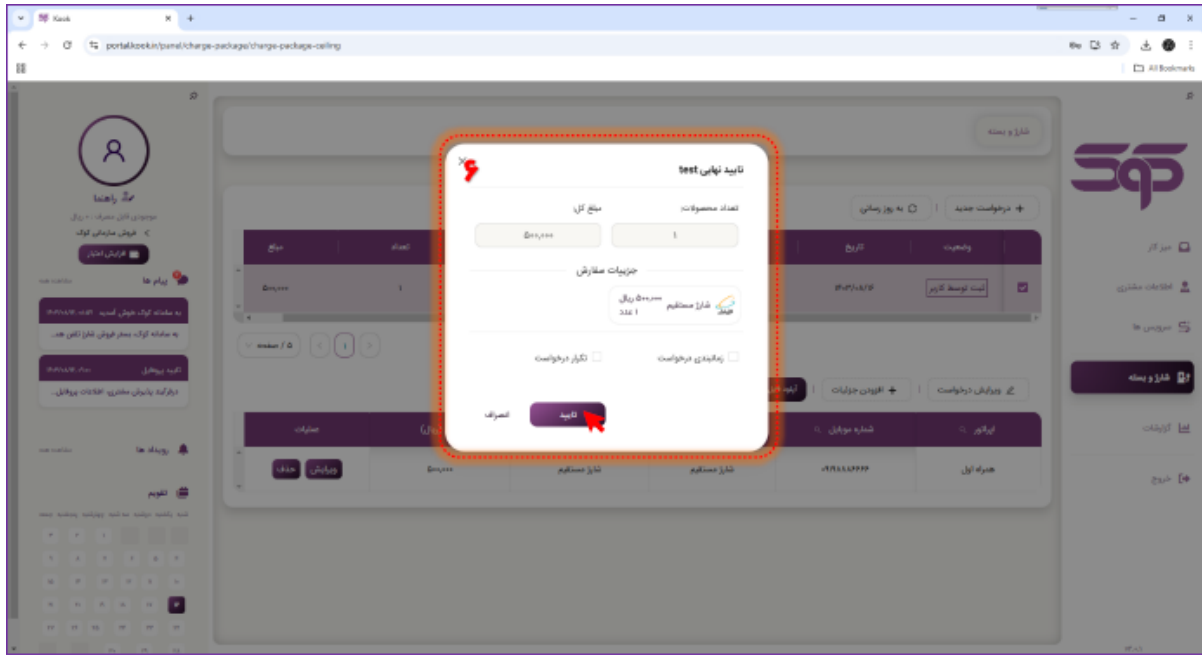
Kook
portal.kook.ir/panel/charge-package/charge-package-ceiling
All Bookmarks

شارژ و بسته

میز کار
اطلاعات مشتری
سرویس ها
شارژ و بسته
گزارشات
خروج

درخواست جدید
به روز رسانی

وضعیت
تاریخ
تعداد
مبلغ
ثبت توسط کاربر
۱۴۰۳/۰۸/۱۶
۱
۵۰۰,۰۰۰

۵ / صفحه
۱

ویرایش درخواست
افزودن جزئیات
تایید

اپراتور
شماره موبایل
مبلغ (ریال)
عملیات
همراه اول
۰۹۱۲۱۱۱۶۶۶۶
شارژ مستقیم
شارژ مستقیم
۵۰۰,۰۰۰
ویرایش
حذف

تایید نهایی test
۶
تعداد محصولات:
مبلغ کل:
۱
۵۰۰,۰۰۰
جزییات سفارش
شارژ مستقیم
۵۰۰,۰۰۰ ریال
۱ عدد
زمانبندی درخواست
تکرار درخواست
تایید
انصراف

راهنما
موجودی قابل مصرف: ۰ ریال
فروش سازمانی کوک
افزایش اعتبار

پیام ها
مشاهده همه
به سامانه کوک خوش آمدید
به سامانه کوک بستر فروش شارژ تلفن همراه...
تایید پروفایل
درخواست پشتیبان مشتری، اطلاعات پروفایل...

رویداد ها
مشاهده همه

تقویم
شنبه
یکشنبه
دوشنبه
سه شنبه
چهارشنبه
پنجشنبه
جمعه